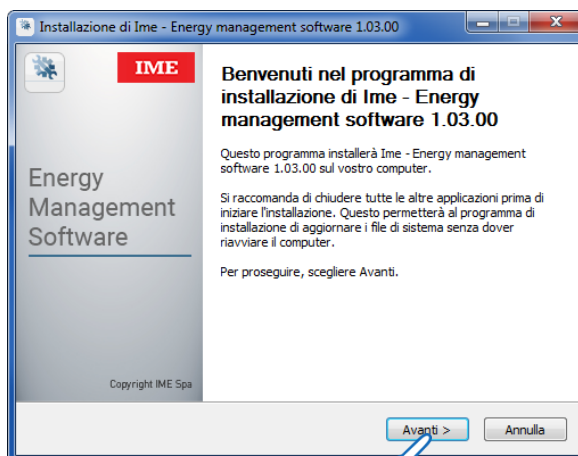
Installazione di Ime - Energy management software 1.03.00

IME

Energy Management Software

Copyright IME Spa

Benvenuti nel programma di installazione di Ime - Energy management software 1.03.00

Questo programma installerà Ime - Energy management software 1.03.00 sul vostro computer.

Si raccomanda di chiudere tutte le altre applicazioni prima di iniziare l'installazione. Questo permetterà al programma di installazione di aggiornare i file di sistema senza dover riavviare il computer.

Per proseguire, scegliere Avanti.

Avanti >

Annulla